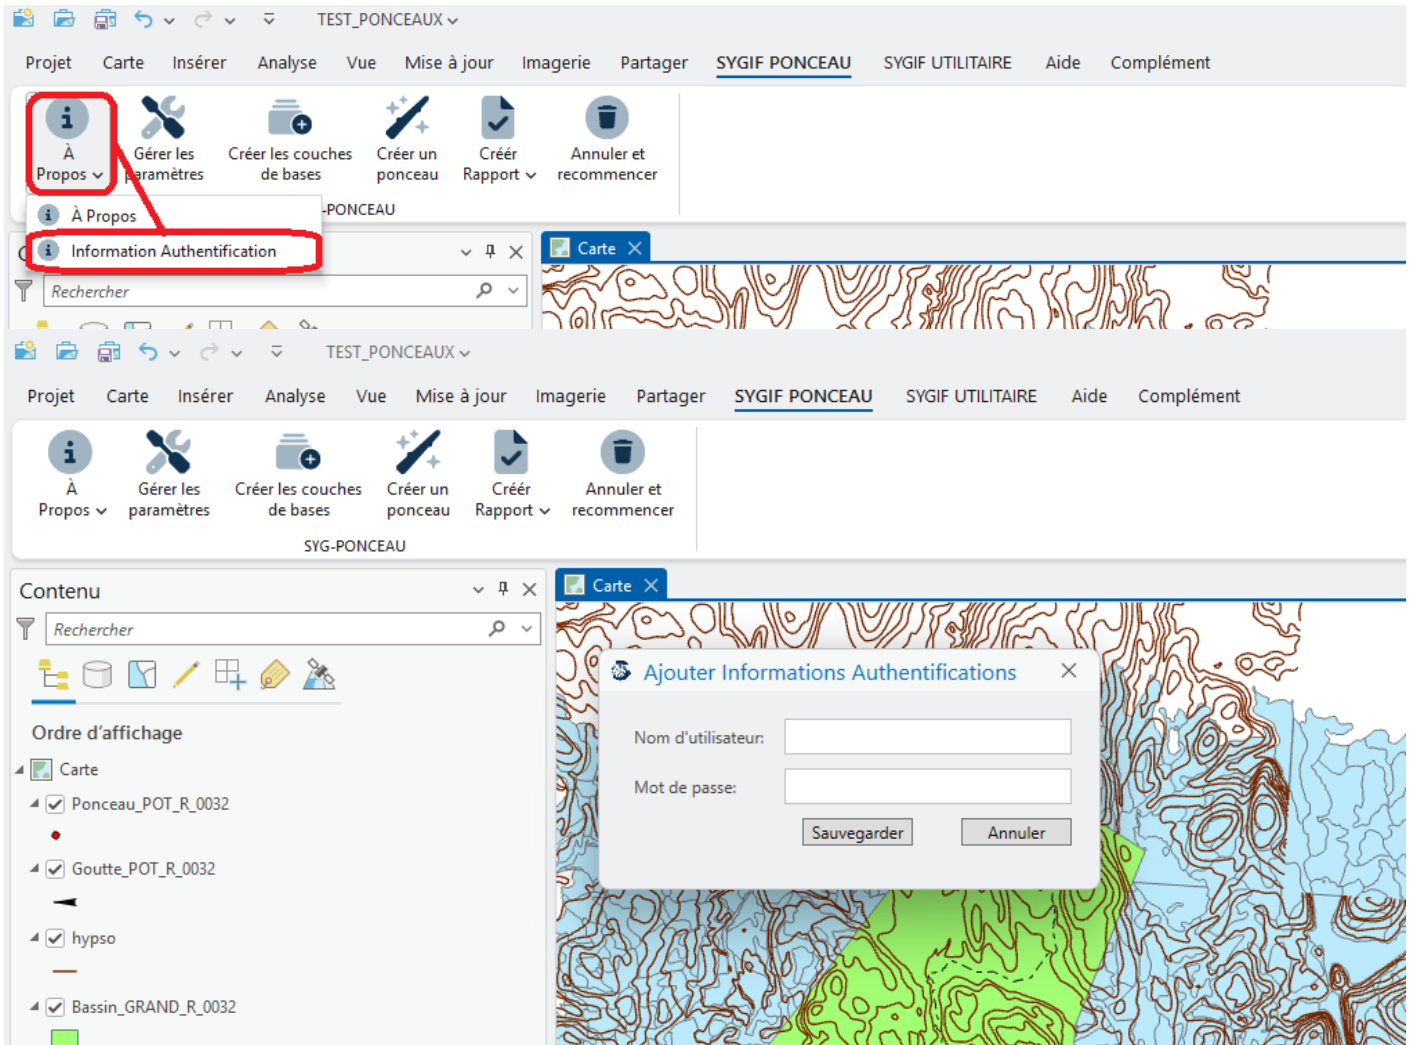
TEST_PONCEAUX

Projet Carte Insérer Analyse Vue Mise à jour Imagerie Partager SYGIF PONCEAU SYGIF UTILITAIRE Aide Complément

À Propos
Gérer les paramètres
Créer les couches de bases
Créer un ponceau
Créér Rapport
Annuler et recommencer

À Propos
Information Authentification

-PONCEAU

Carte

Rechercher

TEST_PONCEAUX

Projet Carte Insérer Analyse Vue Mise à jour Imagerie Partager SYGIF PONCEAU SYGIF UTILITAIRE Aide Complément

À Propos
Gérer les paramètres
Créer les couches de bases
Créer un ponceau
Créér Rapport
Annuler et recommencer

SYG-PONCEAU

Contenu

Rechercher

Ordre d'affichage

Carte
Ponceau_POT_R_0032
Goutte_POT_R_0032
hypso
Bassin_GRAND_R_0032

Carte

Ajouter Informations Authentifications

Nom d'utilisateur:
Mot de passe:

Sauvegarder
Annuler